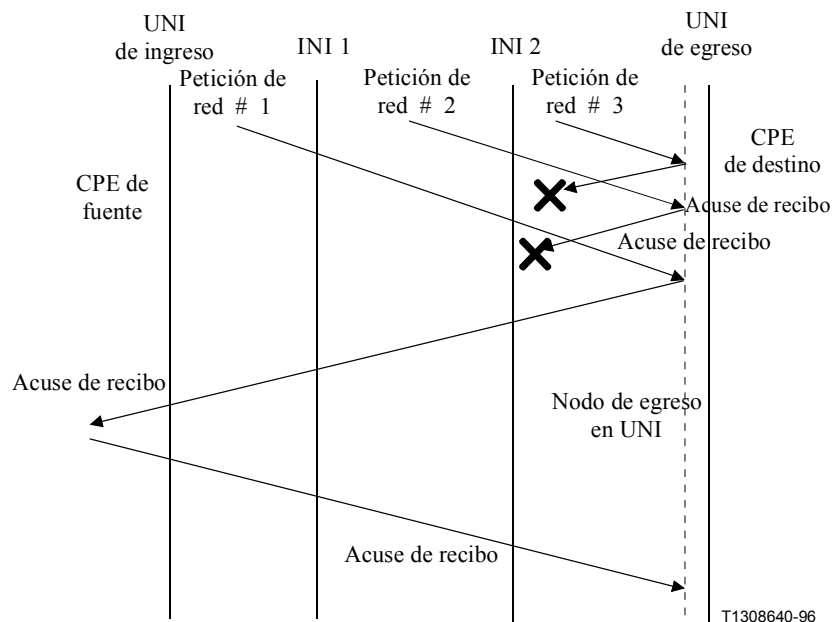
UNI de ingreso

INI 1

INI 2

UNI de egreso

Petición de red # 1

Petición de red # 2

Petición de red # 3

CPE de destino

CPE de fuente

Acuse de recibo

Acuse de recibo

Acuse de recibo

Nodo de egreso en UNI

Acuse de recibo

T1308640-96